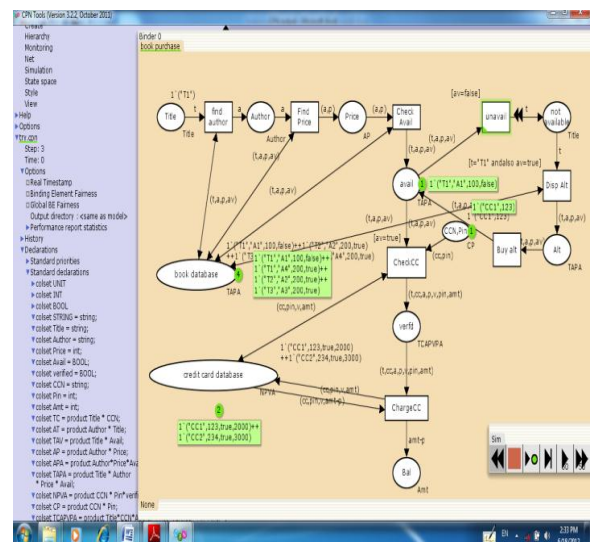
CPN Tools (Version 3.2.2, October 2013)
Create
Hierarchy
Monitoring
Net
Simulation
State space
Style
View
▸Help
▸Options
▾my.cpn
Step: 3
Time: 0
▾Options
☐Real Timestamp
☐Binding Element Fairness
☐Global BE Fairness
Output directory : <same as model>
▸Performance report statistics
▸History
▾Declarations
▸Standard priorities
▾Standard declarations
▸colset UNIT
▸colset INT
▸colset BOOL
▾colset STRING = string;
▾colset Title = string;
▾colset Author = string;
▾colset Price = int;
▾colset Avail = BOOL;
▾colset verified = BOOL;
▾colset CCN = string;
▾colset Pin = int;
▾colset Amt = int;
▾colset TC = product Title * CCN;
▾colset AT = product Author * Title;
▾colset TAV = product Title * Avail;
▾colset AP = product Author * Price;
▾colset APA = product Author*Price*Av
▾colset TAPA = product Title * Author * Price * Avail;
▾colset NPVA = product CCN * Pin*verifi
▾colset CP = product CCN * Pin;
▾colset TCAPVPA = product Title*CCN*

Binder 0
book purchase

1`("T1")
Title
t
Title
find author
a
Author
Author
a
Find Price
(a,p)
Price
AP
(a,p)
Check Avail
[av=false]
unavail
t
not available
Title
(t,a,p,av)
(t,a,p,av)
(t,a,p,av)
avail
TAPA
1
1`("T1","A1",100,false)
[t="T1" andalso av=true]
t
Disp Alt
1`("CC1",123)
1`("CC1",123)
(t,a,p,av)
(t,a,p,av)
(t,a,p,av)
[av=true]
CCN,Pin
CP
1
(cc,pin)
Buy alt
(t,a,p,av)
Alt
TAPA
1`("T1","A1",100,false)++1`("T2","A2",200,true)
++1`("T3","A4",200,true)
4
1`("T1","A1",100,false)++
1`("T1","A4",200,true)++
1`("T2","A2",200,true)++
1`("T3","A3",200,true)
book database
TAPA
CheckCC
(cc,pin,v,amt)
(t,cc,a,p,v,pin,amt)
verfd
TCAPVPA
1`("CC1",123,true,2000)
++1`("CC2",234,true,3000)
credit card database
NPVA
(t,cc,a,p,v,pin,amt)
(cc,pin,v,amt)
(cc,pin,v,amt-p)
ChargeCC
2
1`("CC1",123,true,2000)++
1`("CC2",234,true,3000)
amt-p
Bal
Amt
Sim
None
EN
2:33 PM